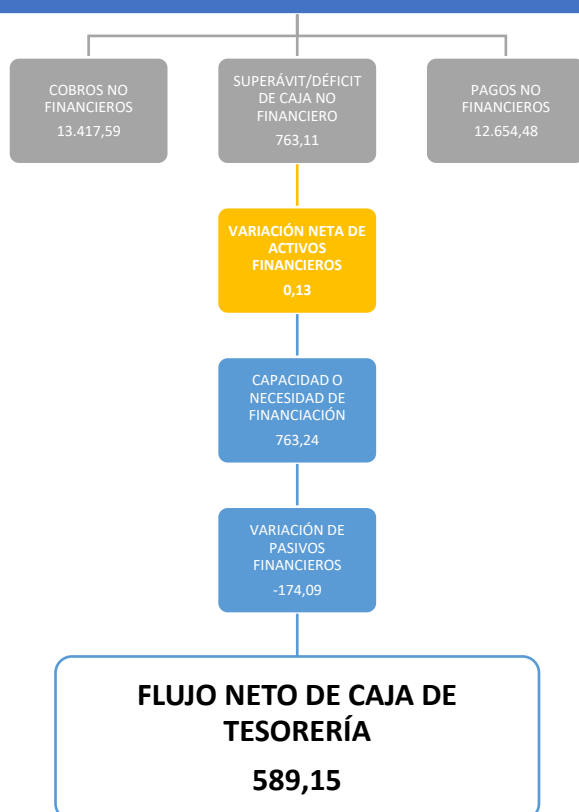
COBROS NO FINANCIEROS
13.417,59

SUPERÁVIT/DÉFICIT DE CAJA NO FINANCIERO
763,11

PAGOS NO FINANCIEROS
12.654,48

VARIACIÓN NETA DE ACTIVOS FINANCIEROS
0,13

CAPACIDAD O NECESIDAD DE FINANCIACIÓN
763,24

VARIACIÓN DE PASIVOS FINANCIEROS
-174,09

FLUJO NETO DE CAJA DE TESORERÍA
589,15